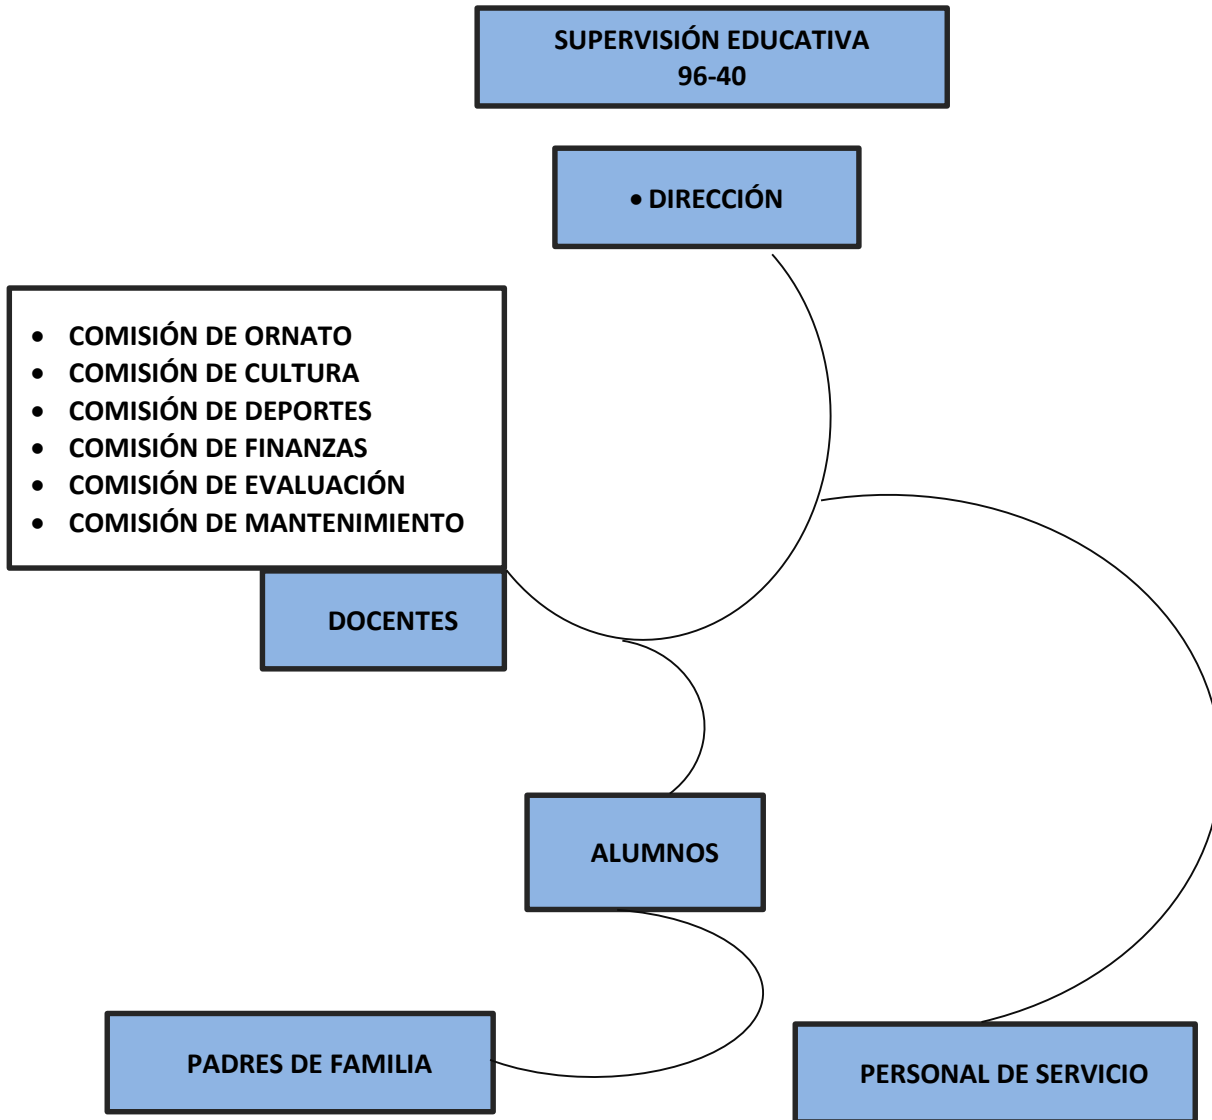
SUPERVISIÓN EDUCATIVA
96-40

• DIRECCIÓN

- COMISIÓN DE ORNATO
- COMISIÓN DE CULTURA
- COMISIÓN DE DEPORTES
- COMISIÓN DE FINANZAS
- COMISIÓN DE EVALUACIÓN
- COMISIÓN DE MANTENIMIENTO

DOCENTES

ALUMNOS

PADRES DE FAMILIA

PERSONAL DE SERVICIO